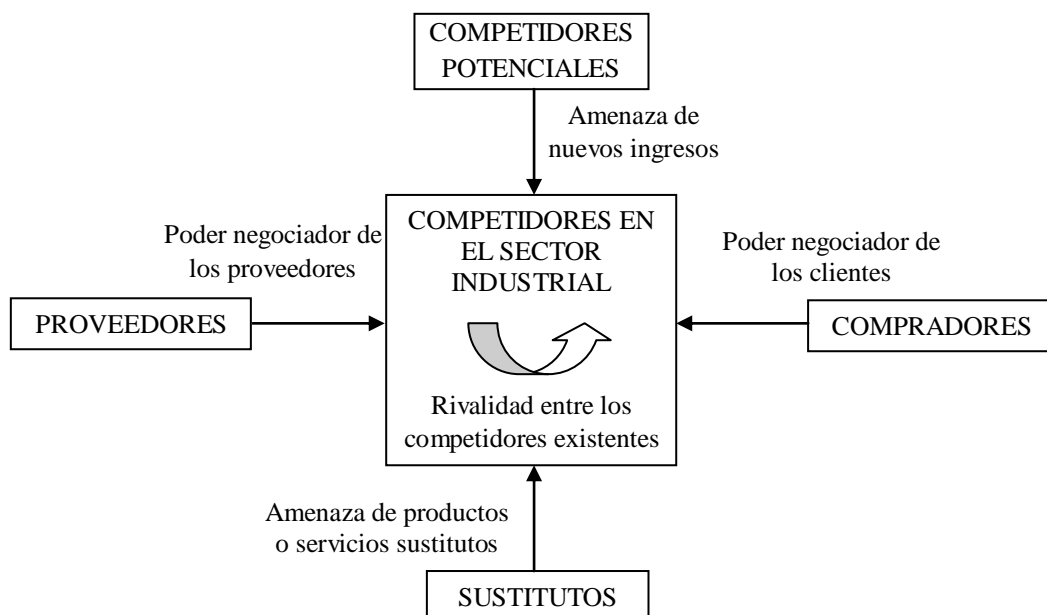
COMPETIDORES POTENCIALES

Amenaza de nuevos ingresos

Poder negociador de los proveedores

COMPETIDORES EN EL SECTOR INDUSTRIAL

Poder negociador de los clientes

PROVEEDORES

COMPRADORES

Rivalidad entre los competidores existentes

Amenaza de productos o servicios sustitutos

SUSTITUTOS